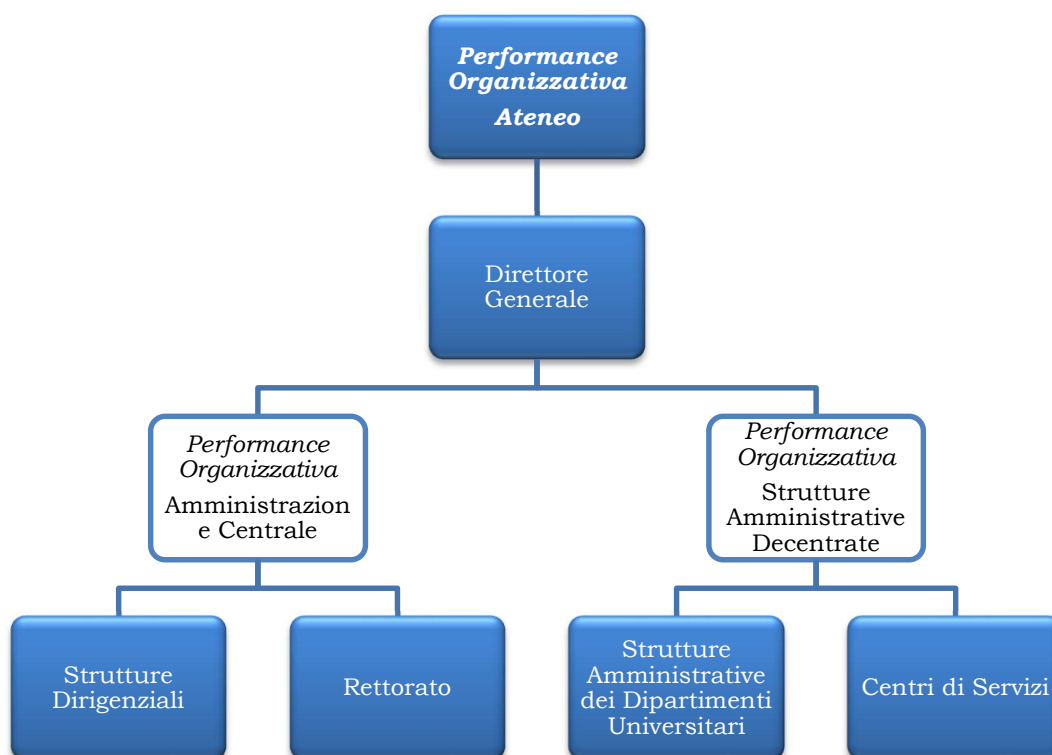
Performance Organizzativa Ateneo

Direttore Generale

Performance Organizzativa Amministrazion e Centrale

Performance Organizzativa Strutture Amministrative Decentrate

Strutture Dirigenziali

Rettorato

Strutture Amministrative dei Dipartimenti Universitari

Centri di Servizi